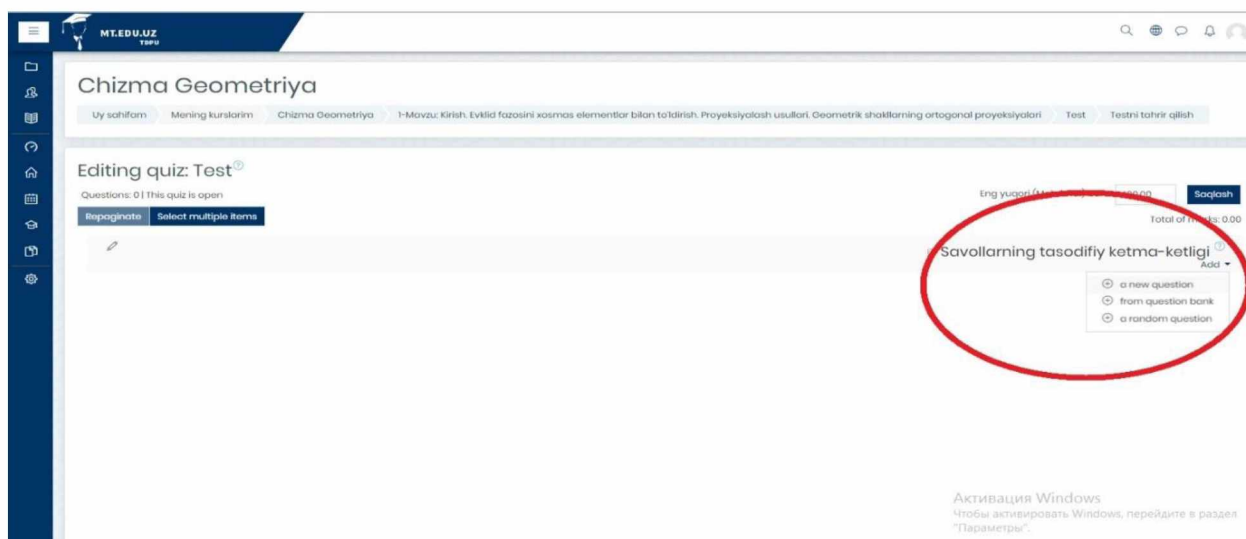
MT.EDU.UZ
TDPU

Chizma Geometriya

Uy sahifam | Mening kurslarim | Chizma Geometriya | 1-Mavzu: Kirish. Evklid fazosini xosmas elementlar bilan to'ldirish. Proyeksiyalash usullari. Geometrik shakllarning ortogonal proyeksiyalari | Test | Testni tahrir qilish

Editing quiz: Test

Questions: 0 | This quiz is open

Repaginate | Select multiple items

Eng yuqori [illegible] | Saqlash

Total of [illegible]s: 0.00

Savollarning tasodifiy ketma-ketligi

Add

a new question
from question bank
a random question

Активация Windows
Чтобы активировать Windows, перейдите в раздел "Параметры".